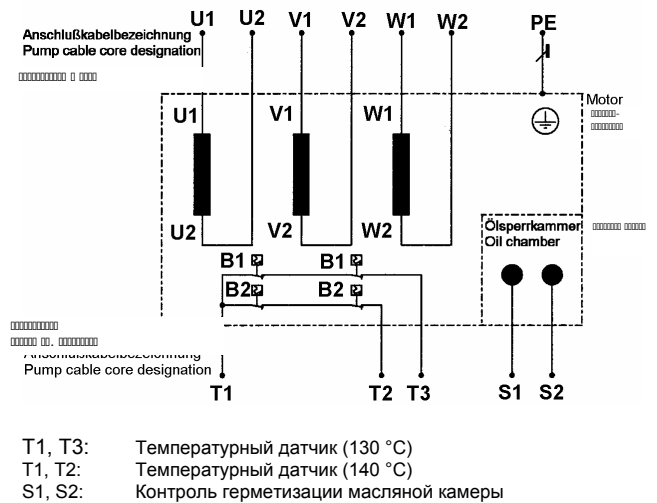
Anschlußkabelbezeichnung
Pump cable core designation
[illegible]

U1 U2 V1 V2 W1 W2 PE

Motor
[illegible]

U1 V1 W1

U2 V2 W2

Ölsperrkammer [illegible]
Oil chamber

B1 B1
B2 B2

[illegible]
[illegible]
Anschlußkabelbezeichnung
Pump cable core designation

T1 T2 T3 S1 S2

T1, T3: Температурный датчик (130 °C)
T1, T2: Температурный датчик (140 °C)
S1, S2: Контроль герметизации масляной камеры